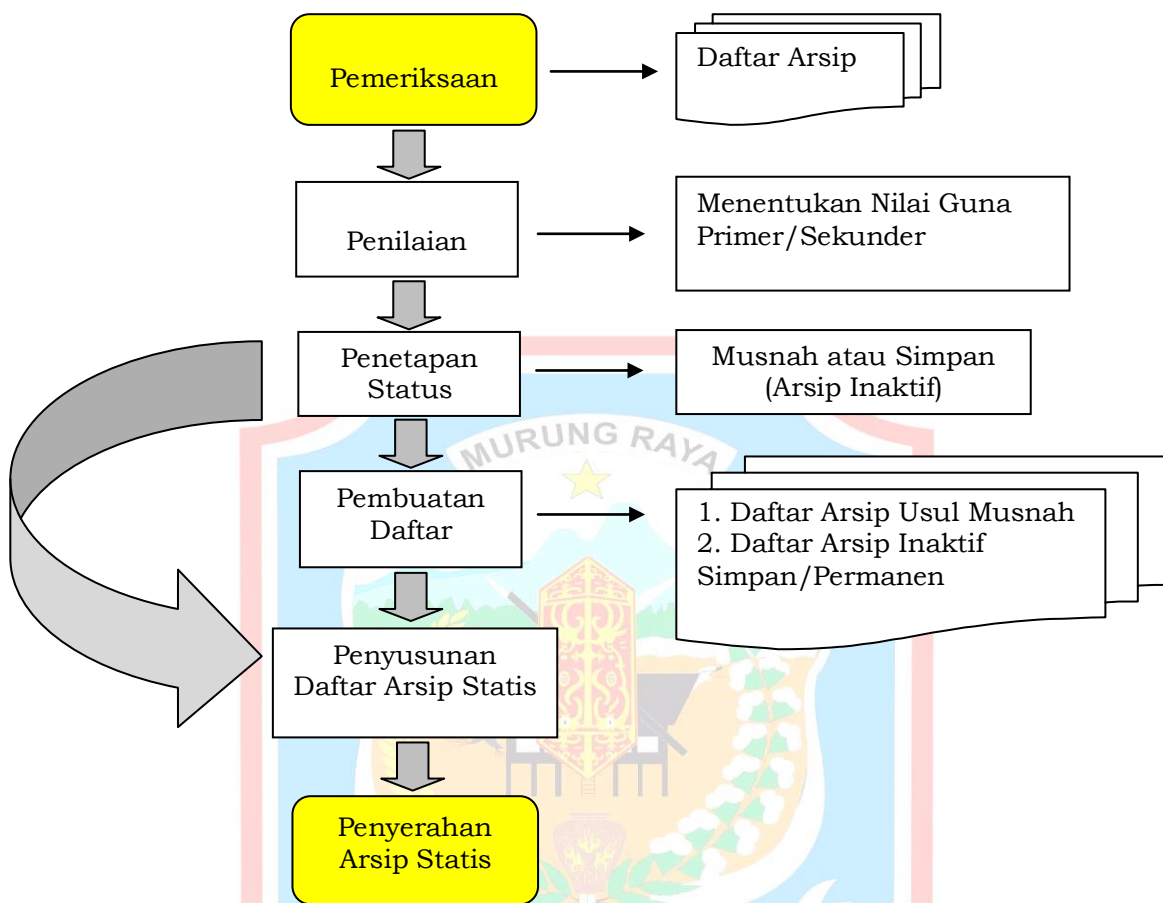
Pemeriksaan

Daftar Arsip

Penilaian

Menentukan Nilai Guna Primer/Sekunder

Penetapan Status

Musnah atau Simpan (Arsip Inaktif)

MURUNG RAYA

Pembuatan Daftar

1. Daftar Arsip Usul Musnah
2. Daftar Arsip Inaktif Simpan/Permanen

Penyusunan Daftar Arsip Statis

Penyerahan Arsip Statis